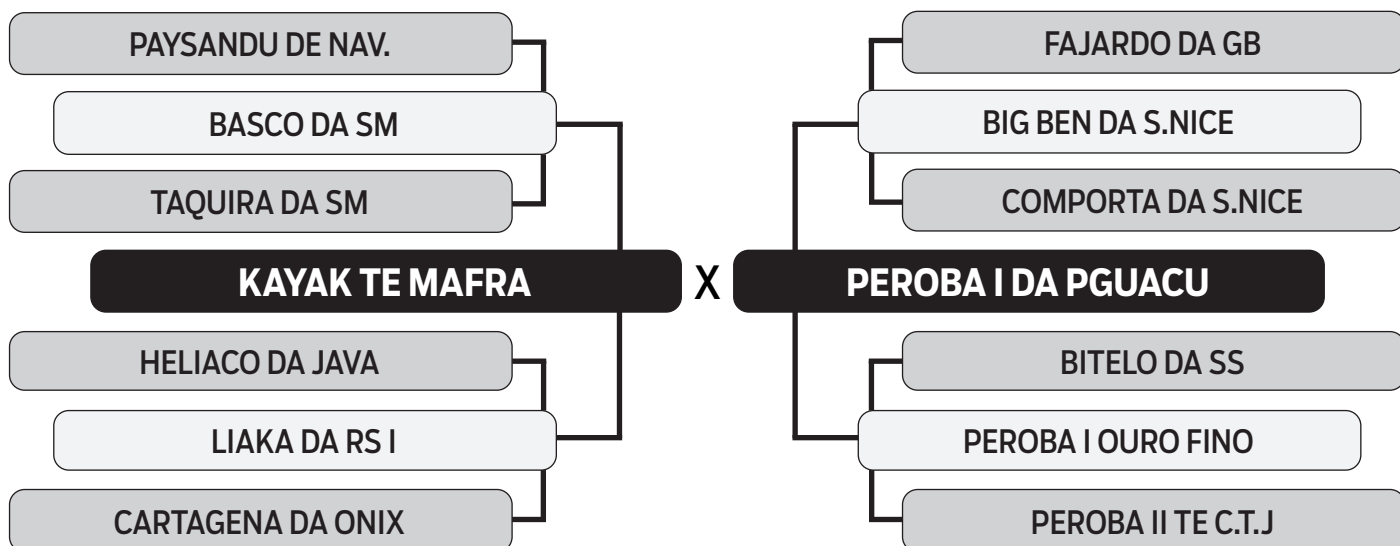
PAYSANDU DE NAV.

BASCO DA SM

TAQUIRA DA SM

KAYAK TE MAFRA

HELIACO DA JAVA

LIAKA DA RS I

CARTAGENA DA ONIX

X

FAJARDO DA GB

BIG BEN DA S.NICE

COMPORTA DA S.NICE

PEROBA I DA PGUACU

BITELO DA SS

PEROBA I OURO FINO

PEROBA II TE C.T.J